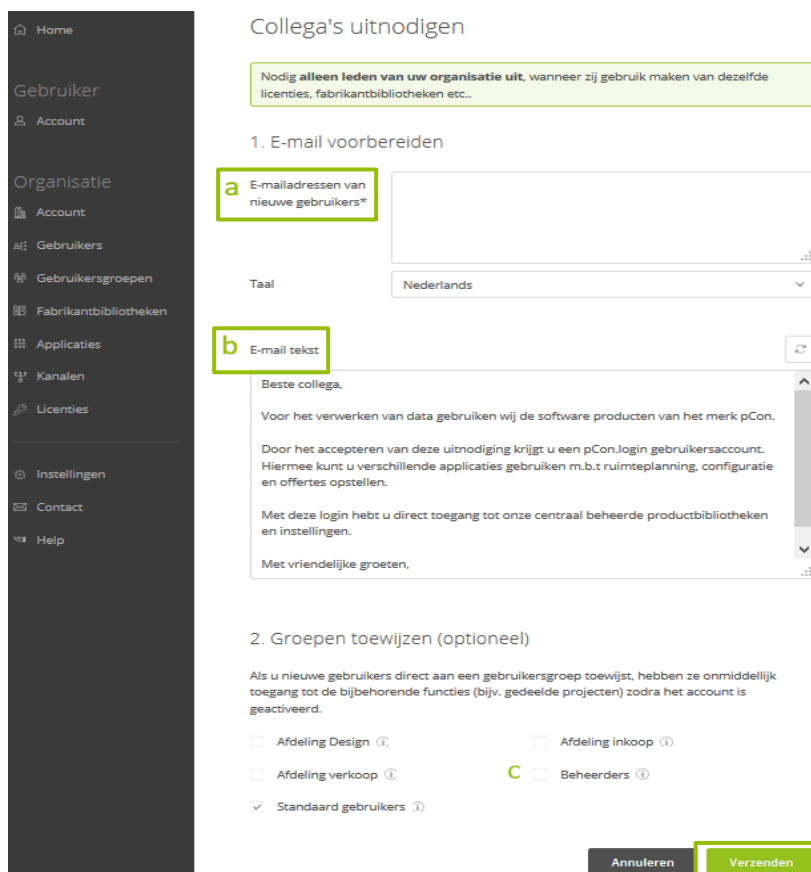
Home

Gebruiker

Account

Organisatie

Account

Gebruikers

Gebruikersgroepen

Fabrikantbibliotheken

Applicaties

Kanalen

Licenties

Instellingen

Contact

Help

Collega's uitnodigen

Nodig **alleen leden van uw organisatie uit**, wanneer zij gebruik maken van dezelfde licenties, fabrikantbibliotheken etc..

1. E-mail voorbereiden

a E-mailadressen van nieuwe gebruikers*

Taal Nederlands

b E-mail tekst

Beste collega,

Voor het verwerken van data gebruiken wij de software producten van het merk pCon.

Door het accepteren van deze uitnodiging krijgt u een pCon.login gebruikersaccount. Hiermee kunt u verschillende applicaties gebruiken m.b.t ruimteplanning, configuratie en offertes opstellen.

Met deze login hebt u direct toegang tot onze centraal beheerde productbibliotheken en instellingen.

Met vriendelijke groeten,

2. Groepen toewijzen (optioneel)

Als u nieuwe gebruikers direct aan een gebruikersgroep toewijst, hebben ze onmiddellijk toegang tot de bijbehorende functies (bijv. gedeelde projecten) zodra het account is geactiveerd.

Afdeling Design

Afdeling inkoop

Afdeling verkoop

c Beheerders

Standaard gebruikers

Annuleren

Verzenden